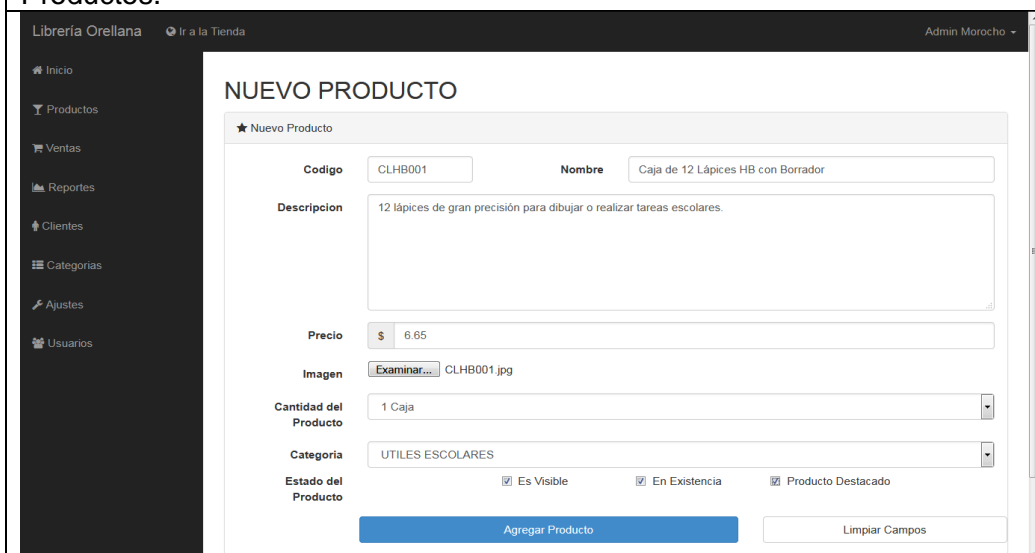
Productos:

Libreria Orellana   Ir a la Tienda   Admin Morocho

Inicio
Productos
Ventas
Reportes
Clientes
Categorias
Ajustes
Usuarios

NUEVO PRODUCTO

Nuevo Producto

Codigo CLHB001   Nombre Caja de 12 Lápices HB con Borrador

Descripcion 12 lápices de gran precisión para dibujar o realizar tareas escolares.

Precio $ 6.65

Imagen Examinar... CLHB001.jpg

Cantidad del Producto 1 Caja

Categoria UTILES ESCOLARES

Estado del Producto ☑ Es Visible ☑ En Existencia ☑ Producto Destacado

Agregar Producto   Limpiar Campos